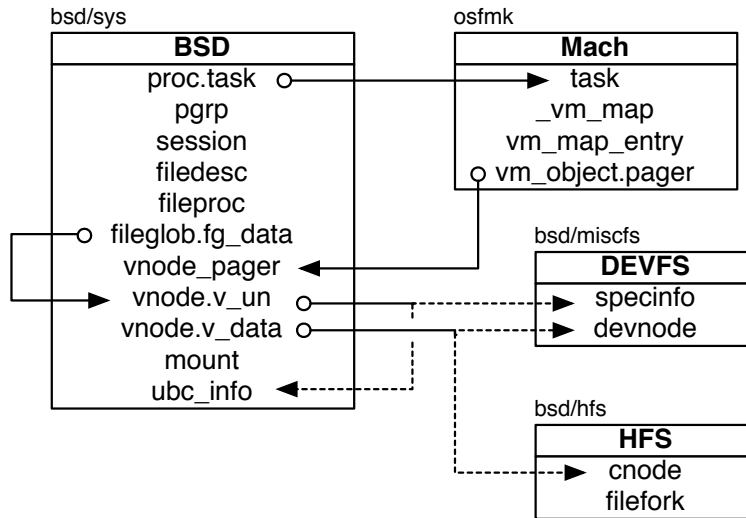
bsd/sys

BSD

proc.task
pgrp
session
filedesc
fileproc
fileglob.fg_data
vnode_pager
vnode.v_un
vnode.v_data
mount
ubc_info

osfmk

Mach

task
_vm_map
vm_map_entry
vm_object.pager

bsd/miscfs

DEVFS

specinfo
devnode

bsd/hfs

HFS

cnode
filefork